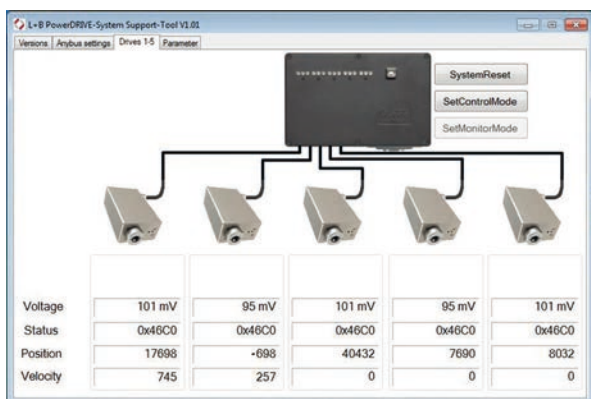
L+B PowerDRIVE-System Support-Tool V1.01

Versions | Anybus settings | Drives 1-5 | Parameter

SystemReset
SetControlMode
SetMonitorMode

| | | | | | |
|---|---|---|---|---|---|
| Voltage | 101 mV | 95 mV | 101 mV | 95 mV | 101 mV |
| Status | 0x46C0 | 0x46C0 | 0x46C0 | 0x46C0 | 0x46C0 |
| Position | 17698 | -698 | 40432 | 7690 | 8032 |
| Velocity | 745 | 257 | 0 | 0 | 0 |